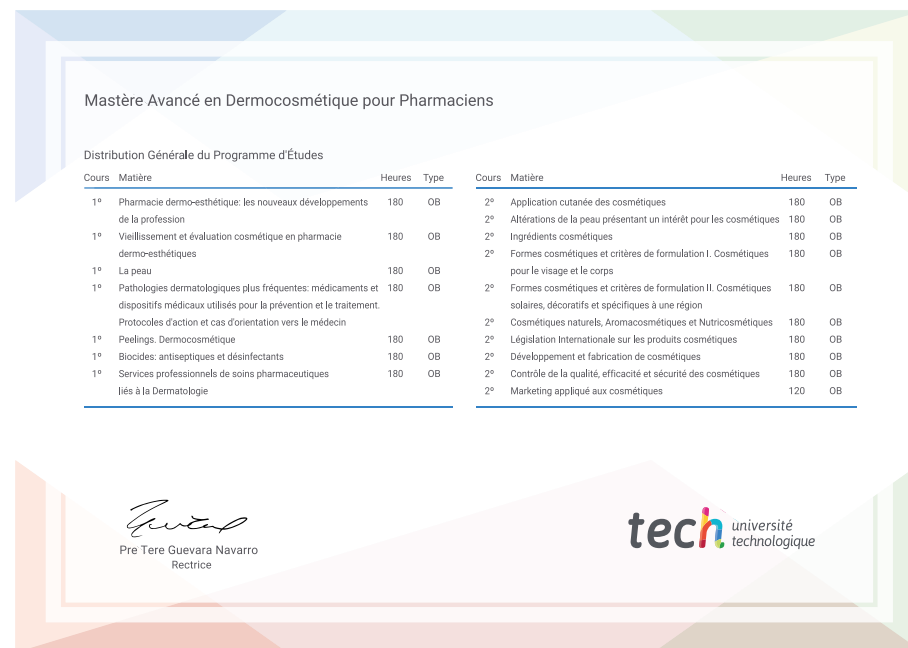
Mastère Avancé en Dermocosmétique pour Pharmaciens

Distribution Générale du Programme d'Études

| Cours | Matière | Heures | Type |
|---|---|---|---|
| 1º | Pharmacie dermo-esthétique: les nouveaux développements de la profession | 180 | OB |
| 1º | Vieillissement et évaluation cosmétique en pharmacie dermo-esthétiques | 180 | OB |
| 1º | La peau | 180 | OB |
| 1º | Pathologies dermatologiques plus fréquentes: médicaments et dispositifs médicaux utilisés pour la prévention et le traitement. Protocoles d'action et cas d'orientation vers le médecin | 180 | OB |
| 1º | Peelings. Dermocosmétique | 180 | OB |
| 1º | Biocides: antiseptiques et désinfectants | 180 | OB |
| 1º | Services professionnels de soins pharmaceutiques liés à la Dermatologie | 180 | OB |

| Cours | Matière | Heures | Type |
|---|---|---|---|
| 2º | Application cutanée des cosmétiques | 180 | OB |
| 2º | Altérations de la peau présentant un intérêt pour les cosmétiques | 180 | OB |
| 2º | Ingrédients cosmétiques | 180 | OB |
| 2º | Formes cosmétiques et critères de formulation I. Cosmétiques pour le visage et le corps | 180 | OB |
| 2º | Formes cosmétiques et critères de formulation II. Cosmétiques solaires, décoratifs et spécifiques à une région | 180 | OB |
| 2º | Cosmétiques naturels, Aromacosmétiques et Nutricosmétiques | 180 | OB |
| 2º | Législation Internationale sur les produits cosmétiques | 180 | OB |
| 2º | Développement et fabrication de cosmétiques | 180 | OB |
| 2º | Contrôle de la qualité, efficacité et sécurité des cosmétiques | 180 | OB |
| 2º | Marketing appliqué aux cosmétiques | 120 | OB |

Pre Tere Guevara Navarro
Rectrice

tech université technologique